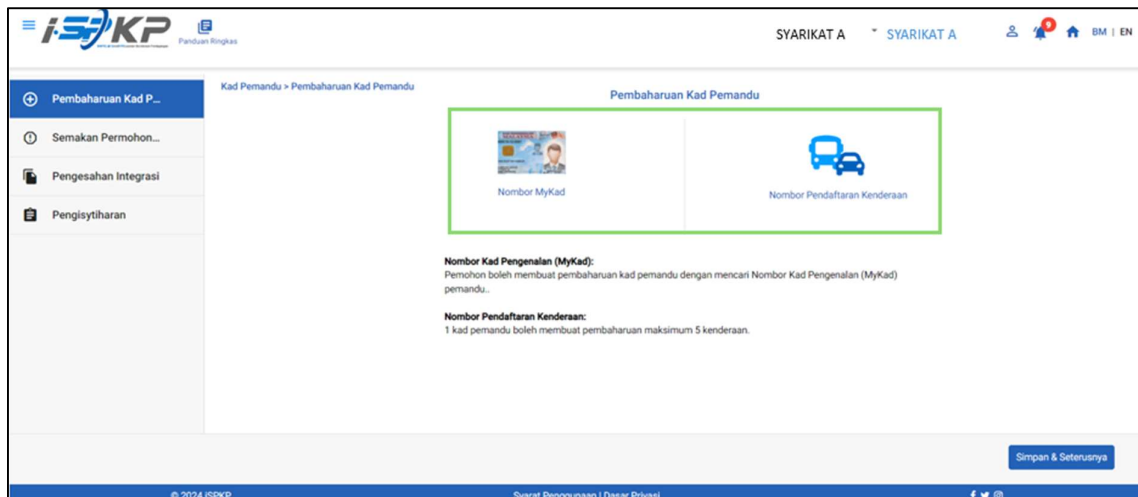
iSPKP

Panduan Ringkas

SYARIKAT A

SYARIKAT A

9

BM | EN

Pembaharuan Kad P...

Semakan Permohon...

Pengesahan Integrasi

Pengisytiharan

Kad Pemandu > Pembaharuan Kad Pemandu

Pembaharuan Kad Pemandu

Nombor MyKad

Nombor Pendaftaran Kenderaan

**Nombor Kad Pengenalan (MyKad):**
Pemohon boleh membuat pembaharuan kad pemandu dengan mencari Nombor Kad Pengenalan (MyKad) pemandu..

**Nombor Pendaftaran Kenderaan:**
1 kad pemandu boleh membuat pembaharuan maksimum 5 kenderaan.

Simpan & Seterusnya

© 2024 iSPKP

Syarat Penggunaan | Dasar Privasi